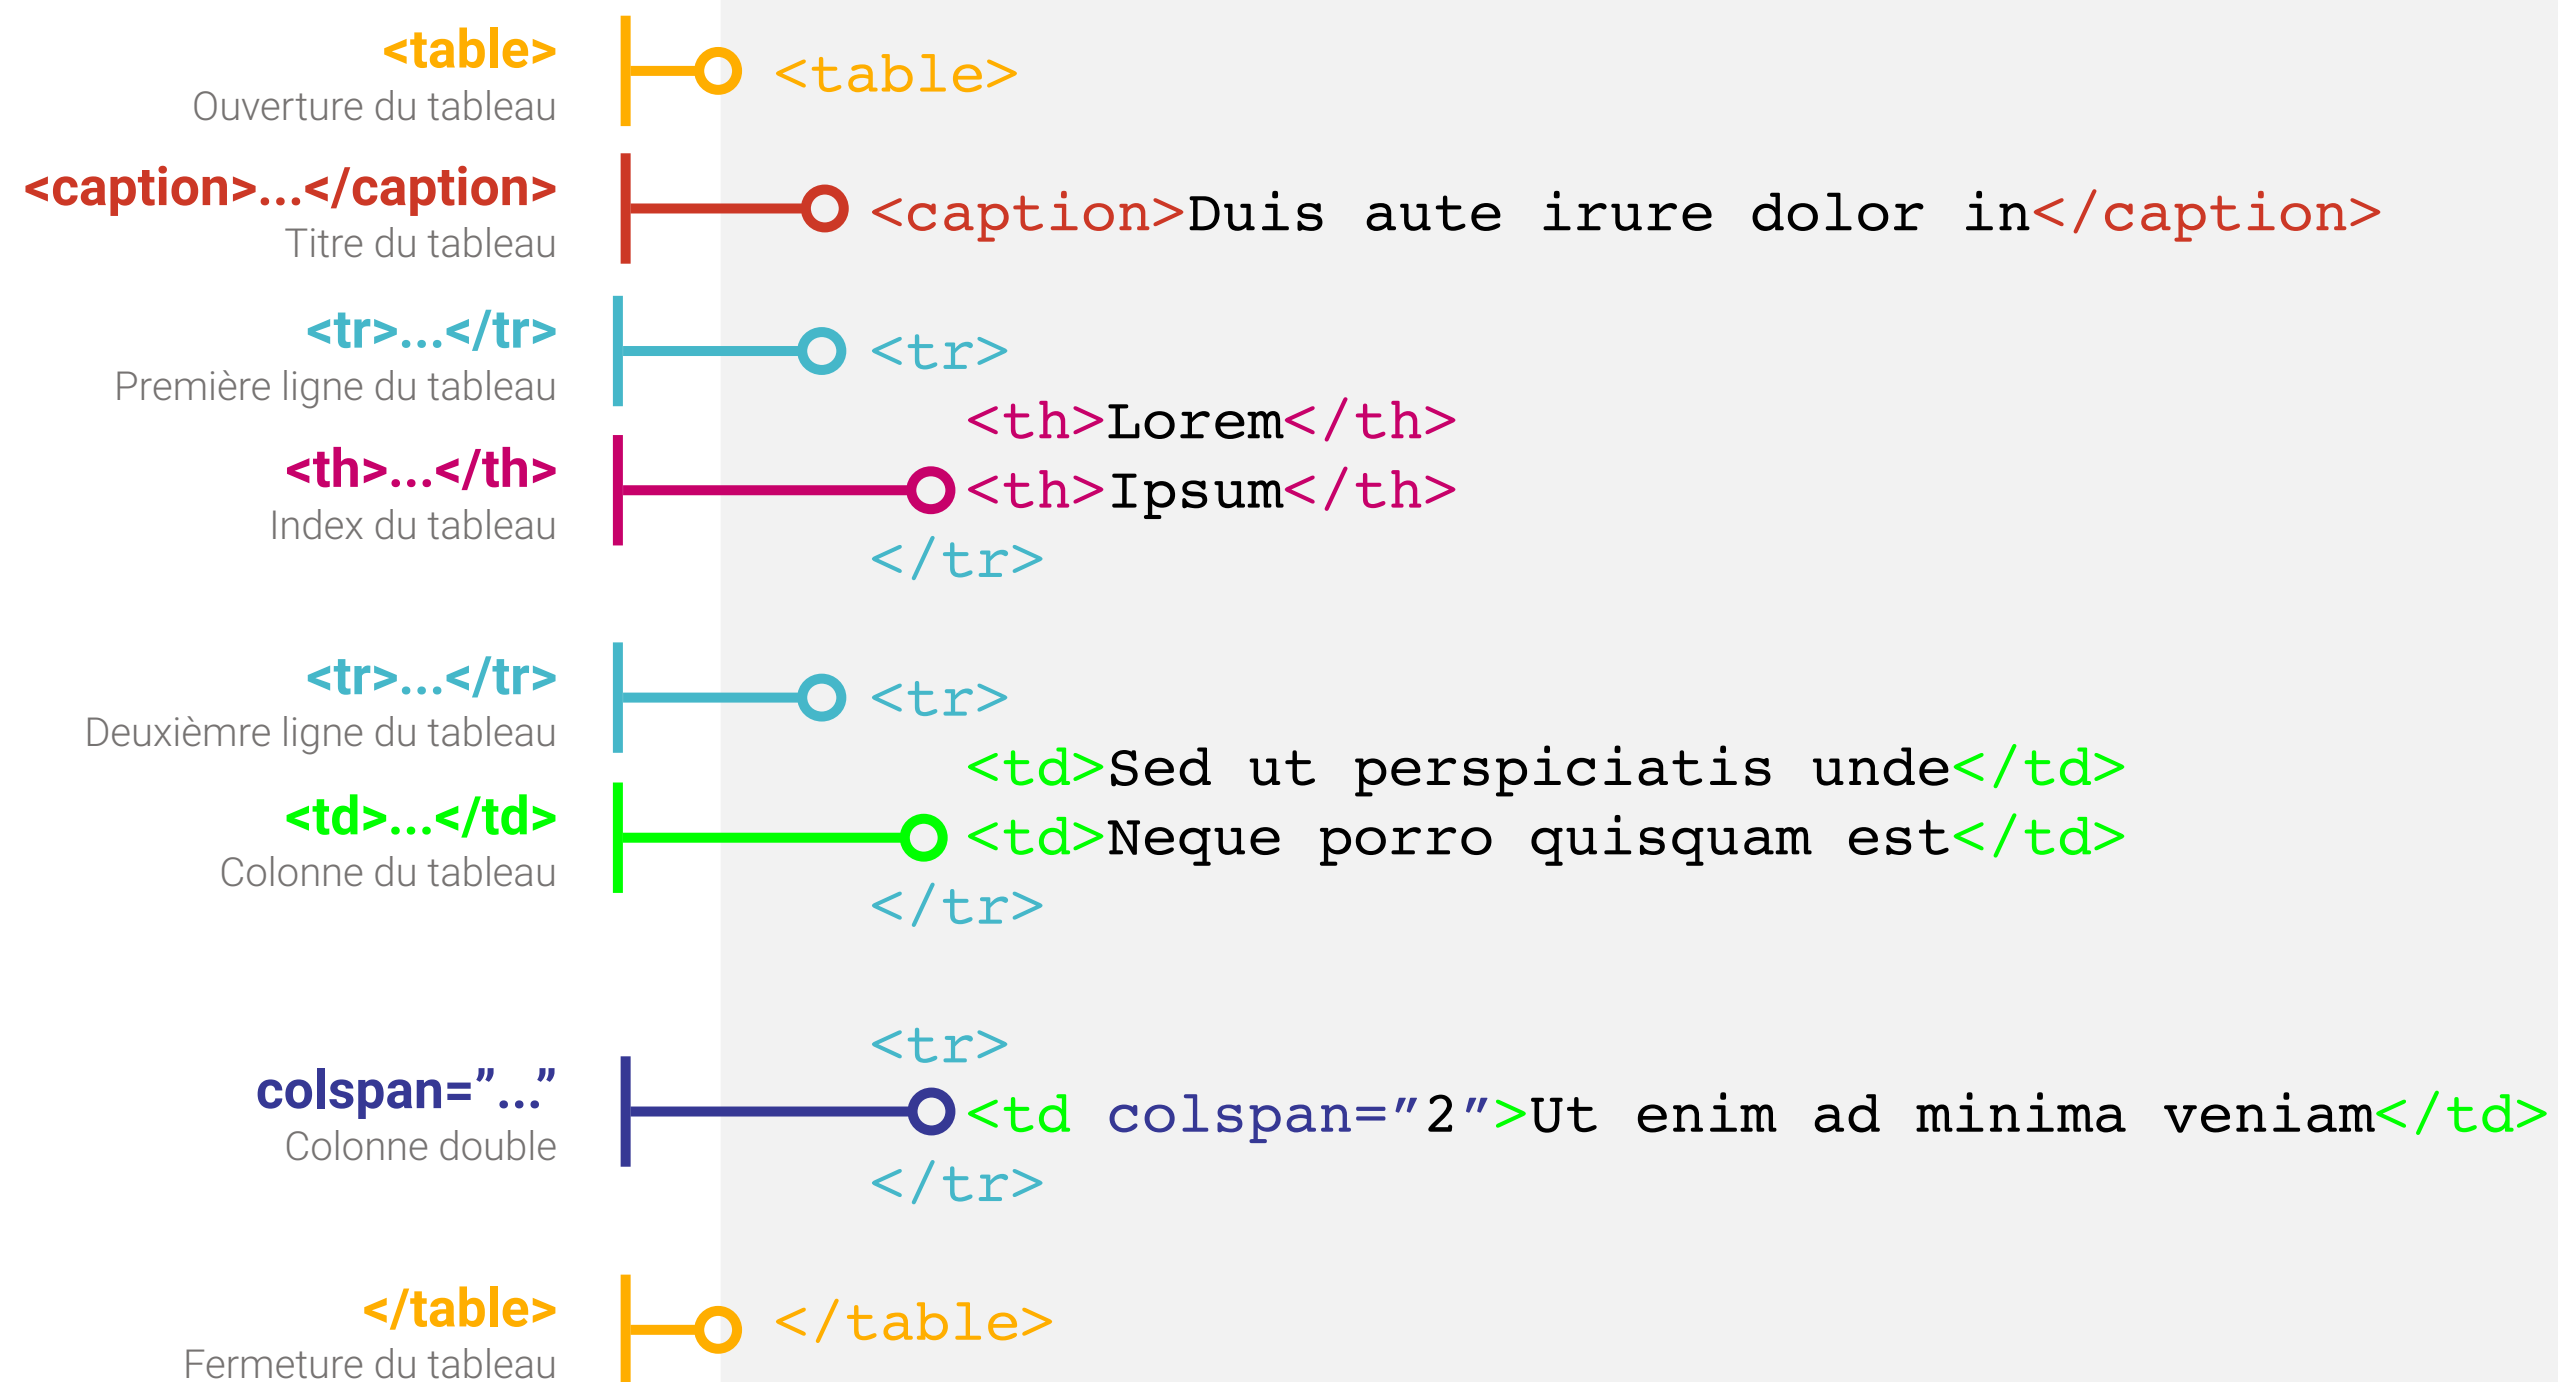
<table>
Ouverture du tableau

<caption>...</caption>
Titre du tableau

<tr>...</tr>
Première ligne du tableau

<th>...</th>
Index du tableau

<tr>...</tr>
Deuxièmre ligne du tableau

<td>...</td>
Colonne du tableau

colspan=”...”
Colonne double

</table>
Fermeture du tableau

<table>
<caption>Duis aute irure dolor in</caption>
<tr>
<th>Lorem</th>
<th>Ipsum</th>
</tr>

<tr>
<td>Sed ut perspiciatis unde</td>
<td>Neque porro quisquam est</td>
</tr>

<tr>
<td colspan=”2”>Ut enim ad minima veniam</td>
</tr>

</table>